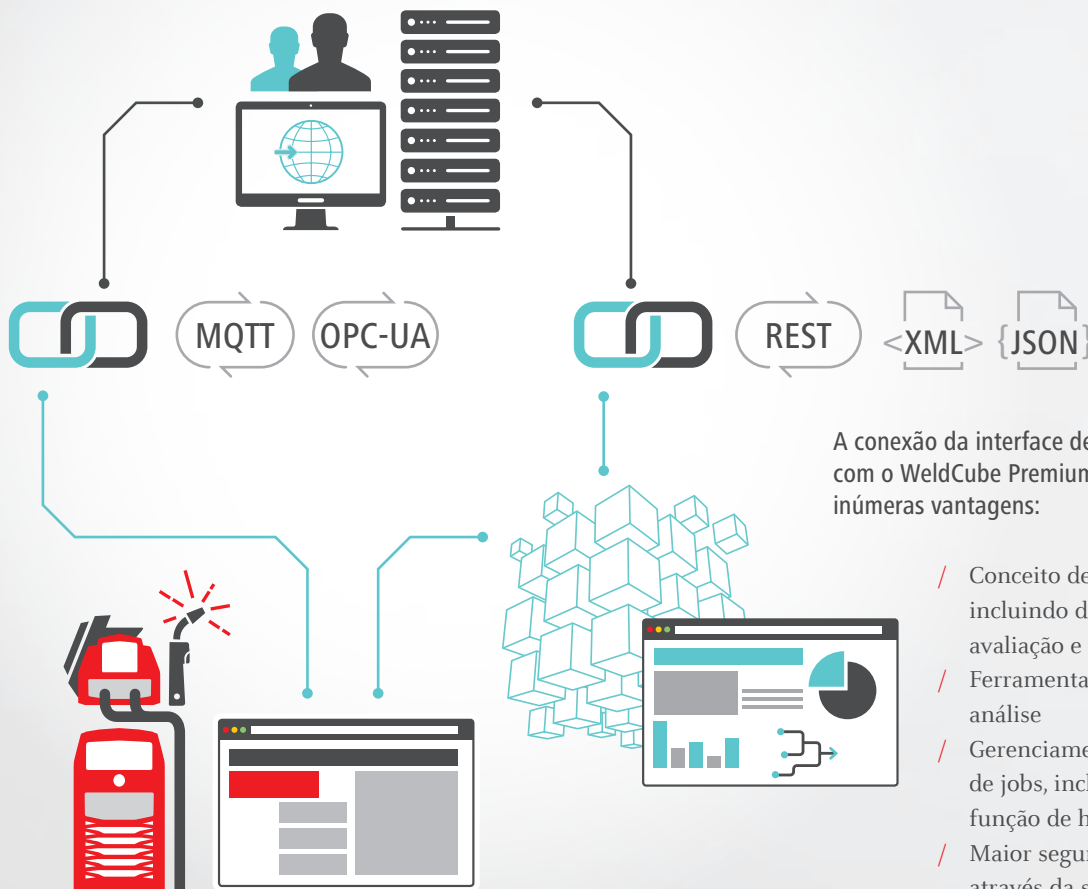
MQTT OPC-UA

REST <XML> {JSON}

A conexão da interface de com o WeldCube Premium inúmeras vantagens:

/ Conceito de incluindo d avaliação e

/ Ferramenta análise

/ Gerenciame de jobs, incl função de h

/ Maior segur através da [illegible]